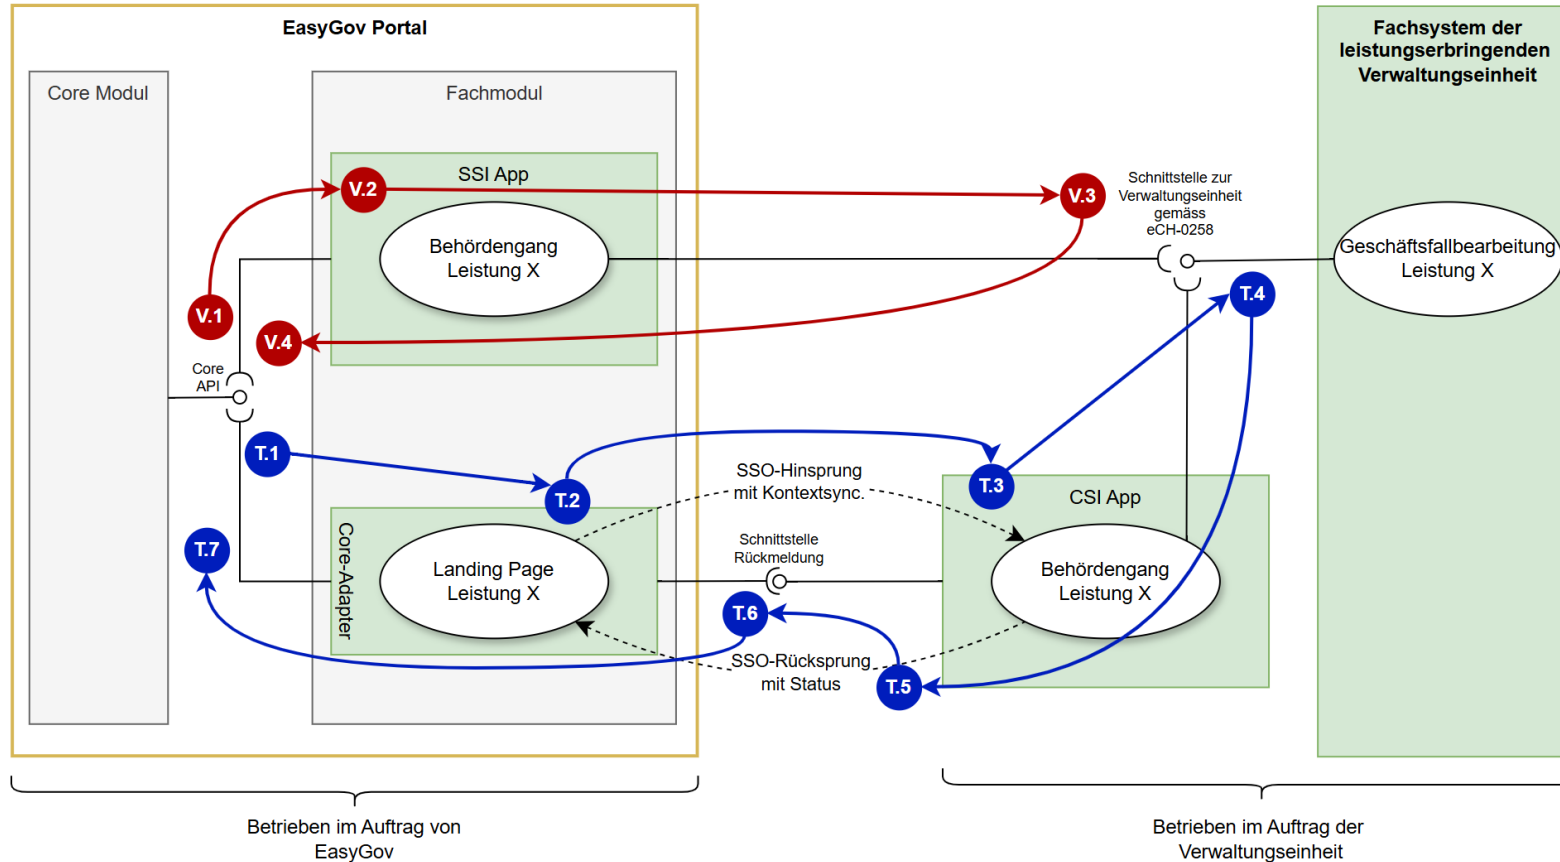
EasyGov Portal

Core Modul

Fachmodul

SSI App

V.2

V.3

Schnittstelle zur Verwaltungseinheit gemäss eCH-0258

Fachsystem der leistungserbringenden Verwaltungseinheit

Behördengang Leistung X

Geschäftsfallbearbeitung Leistung X

V.1

V.4

T.4

Core API

T.1

T.2

SSO-Hinsprung mit Kontextsync.

T.3

CSI App

Core-Adapter

T.7

Landing Page Leistung X

Schnittstelle Rückmeldung

Behördengang Leistung X

T.6

SSO-Rücksprung mit Status

T.5

Betrieben im Auftrag von EasyGov

Betrieben im Auftrag der Verwaltungseinheit